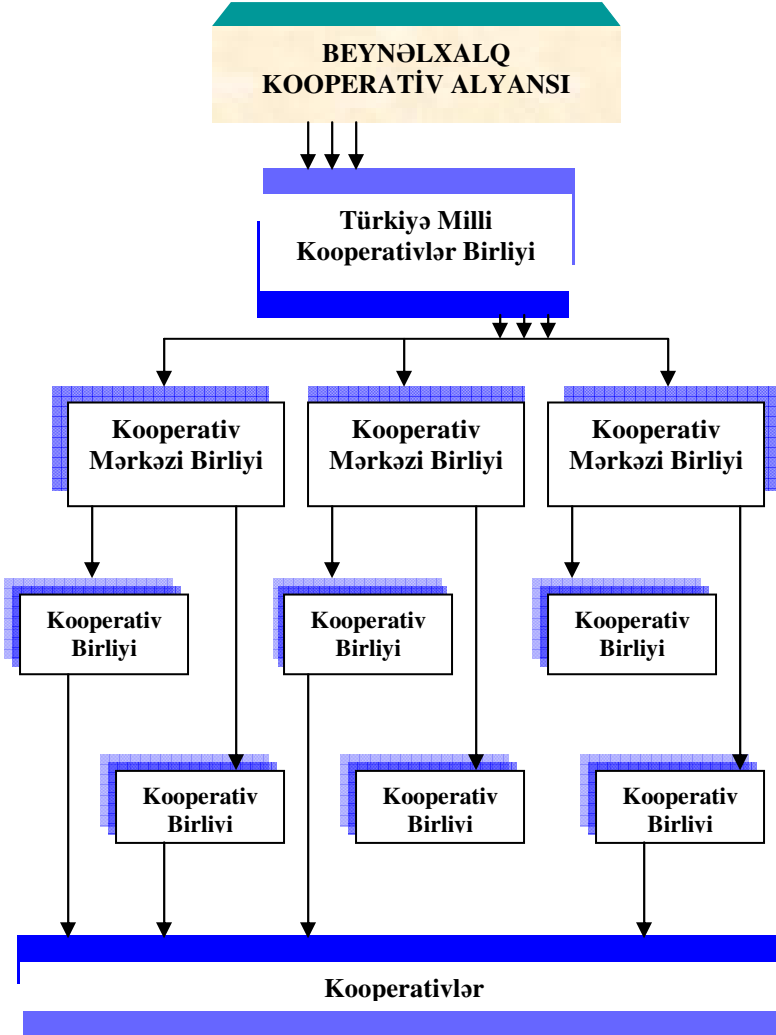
BEYNƏLXALQ KOOPERATİV ALYANSI

Türkiyə Milli Kooperativlər Birliyi

Kooperativ Mərkəzi Birliyi

Kooperativ Mərkəzi Birliyi

Kooperativ Mərkəzi Birliyi

Kooperativ Birliyi

Kooperativ Birliyi

Kooperativ Birliyi

Kooperativ Birliyi

Kooperativ Birliyi

Kooperativ Birliyi

Kooperativlər